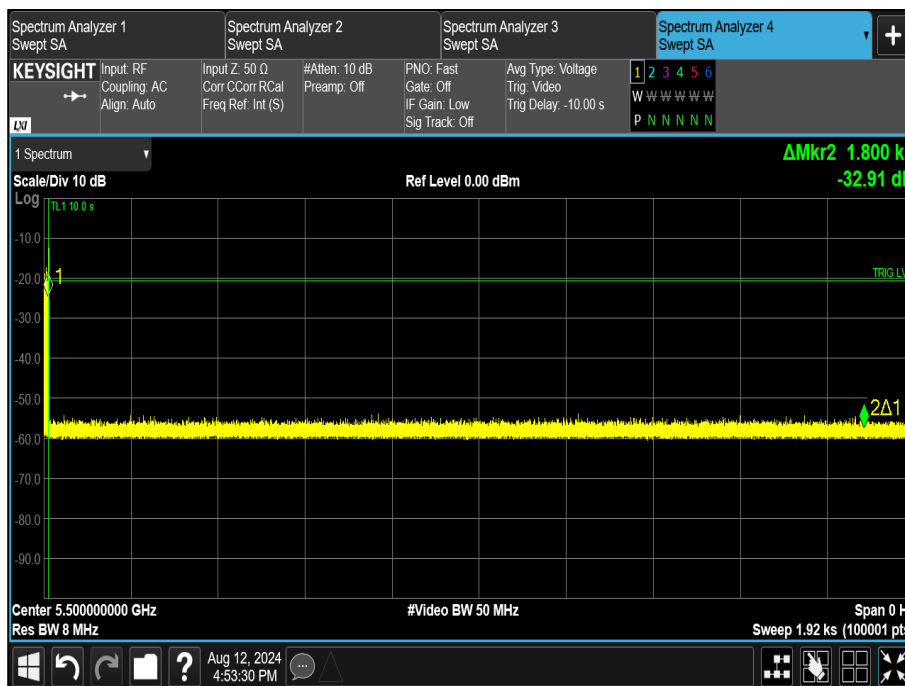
Spectrum Analyzer 1
Swept SA

Spectrum Analyzer 2
Swept SA

Spectrum Analyzer 3
Swept SA

Spectrum Analyzer 4
Swept SA

+

KEYSIGHT
Input: RF
Coupling: AC
Align: Auto

Input Z: 50 Ω
Corr CCorr RCal
Freq Ref: Int (S)

#Atten: 10 dB
Preamp: Off

PNO: Fast
Gate: Off
IF Gain: Low
Sig Track: Off

Avg Type: Voltage
Trig: Video
Trig Delay: -10.00 s

1 2 3 4 5 6
W W W W W W
P N N N N N

LXI

1 Spectrum

ΔMkr2 1.800 k
-32.91 d

Scale/Div 10 dB
Ref Level 0.00 dBm
Log

TL1 10.0 s

-10.0
-20.0
-30.0
-40.0
-50.0
-60.0
-70.0
-80.0
-90.0

1
TRIG LV
2Δ1

Center 5.500000000 GHz
Res BW 8 MHz
#Video BW 50 MHz
Span 0 H
Sweep 1.92 ks (100001 pts

Aug 12, 2024
4:53:30 PM
?
...